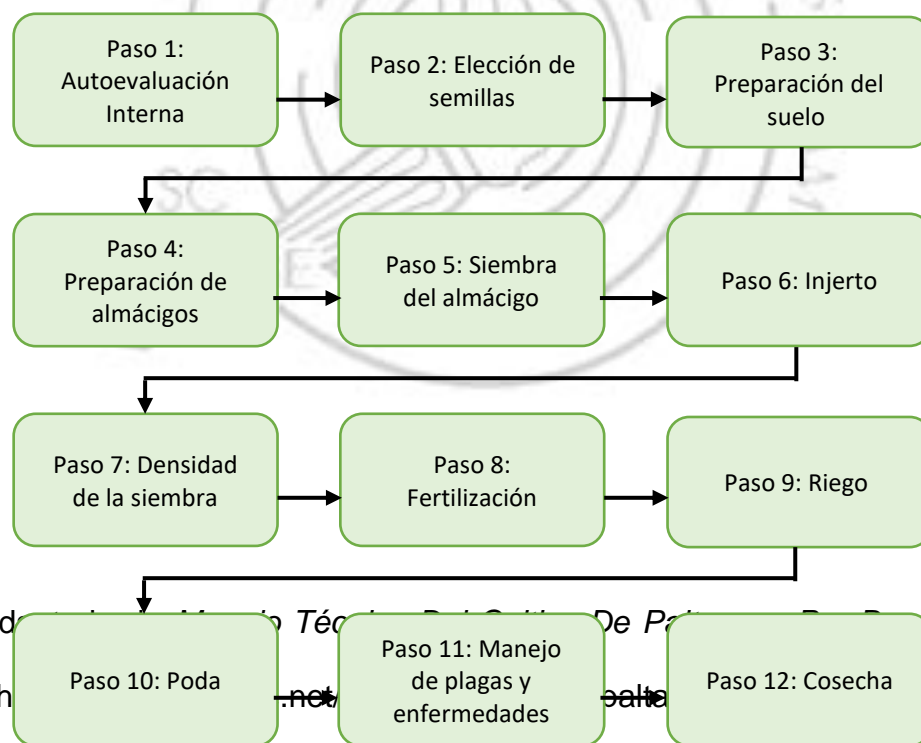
Paso 1: Autoevaluación Interna

Paso 2: Elección de semillas

Paso 3: Preparación del suelo

Paso 4: Preparación de almácigos

Paso 5: Siembra del almácigo

Paso 6: Injerto

Paso 7: Densidad de la siembra

Paso 8: Fertilización

Paso 9: Riego

Paso 10: Poda

Paso 11: Manejo de plagas y enfermedades

Paso 12: Cosecha

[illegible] Técnico Del Cultivo De Pa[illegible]

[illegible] .net/ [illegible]